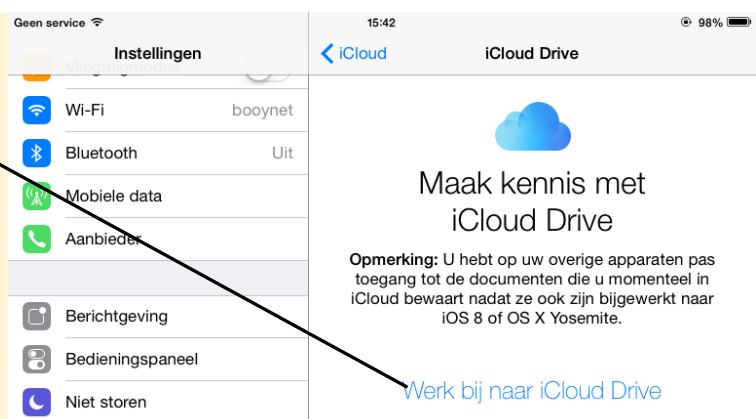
Geen service
15:42
98%
Instellingen
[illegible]
Wi-Fi booynet
Bluetooth Uit
Mobiele data
Aanbieder
Berichtgeving
Bedieningspaneel
Niet storen

iCloud
iCloud Drive

Maak kennis met iCloud Drive

**Opmerking:** U hebt op uw overige apparaten pas toegang tot de documenten die u momenteel in iCloud bewaart nadat ze ook zijn bijgewerkt naar iOS 8 of OS X Yosemite.

Werk bij naar iCloud Drive